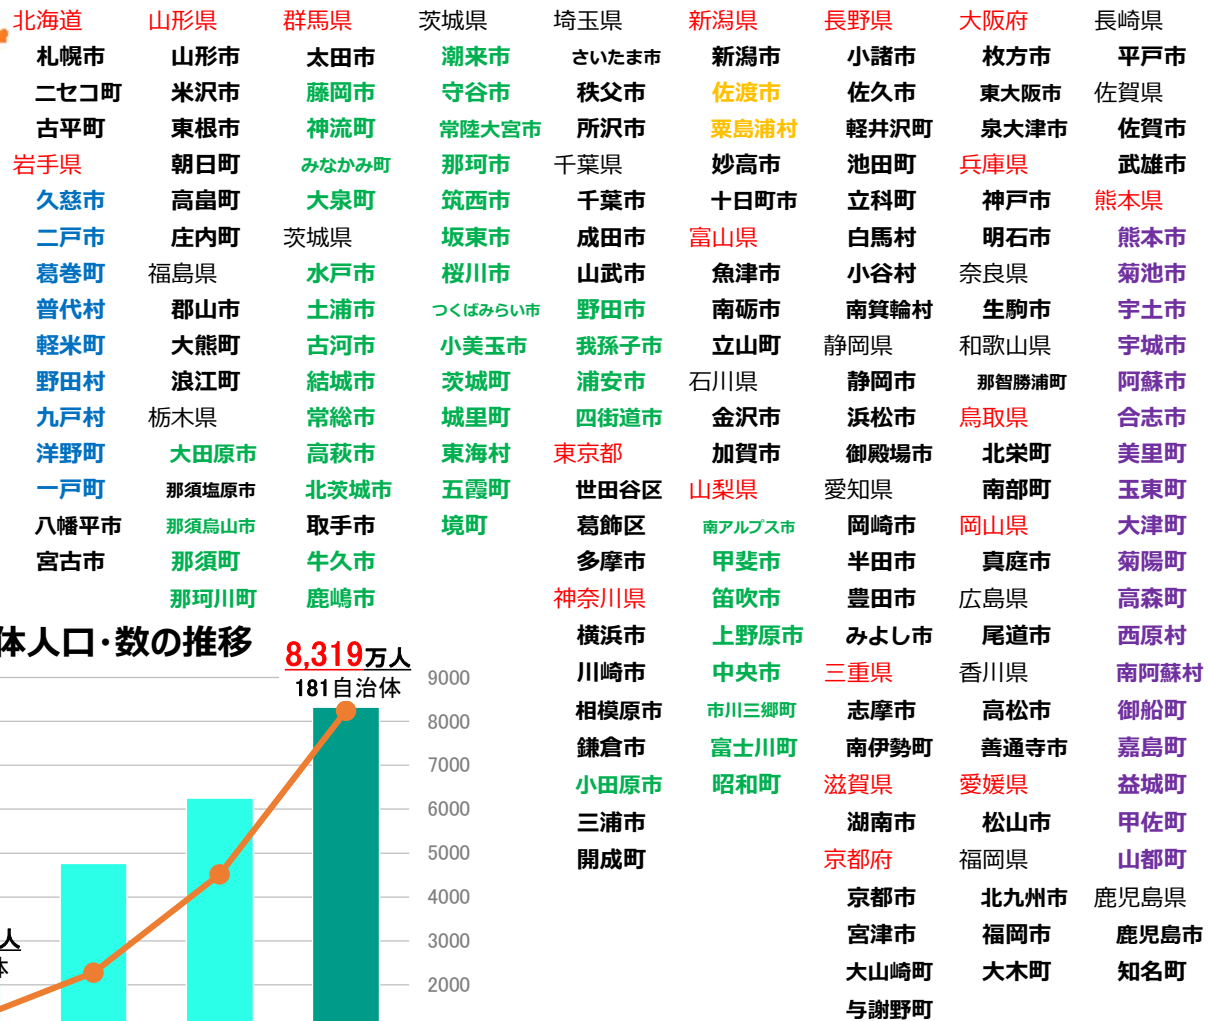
北海道
札幌市
ニセコ町
古平町
岩手県
久慈市
二戸市
葛巻町
普代村
軽米町
野田村
九戸村
洋野町
一戸町
八幡平市
宮古市

山形県
山形市
米沢市
東根市
朝日町
高畠町
庄内町
福島県
郡山市
大熊町
浪江町
栃木県
大田原市
那須塩原市
那須烏山市
那須町
那珂川町

群馬県
太田市
藤岡市
神流町
みなかみ町
大泉町
茨城県
水戸市
土浦市
古河市
結城市
常総市
高萩市
北茨城市
取手市
牛久市
鹿嶋市

茨城県
潮来市
守谷市
常陸大宮市
那珂市
筑西市
坂東市
桜川市
つくばみらい市
小美玉市
茨城町
城里町
東海村
五霞町
境町

埼玉県
さいたま市
秩父市
所沢市
千葉県
千葉市
成田市
山武市
野田市
我孫子市
浦安市
四街道市
東京都
世田谷区
葛飾区
多摩市
神奈川県
横浜市
川崎市
相模原市
鎌倉市
小田原市
三浦市
開成町

新潟県
新潟市
佐渡市
粟島浦村
妙高市
十日町市
富山県
魚津市
南砺市
立山町
石川県
金沢市
加賀市
山梨県
南アルプス市
甲斐市
笛吹市
上野原市
中央市
市川三郷町
富士川町
昭和町

長野県
小諸市
佐久市
軽井沢町
池田町
立科町
白馬村
小谷村
南箕輪村
静岡県
静岡市
浜松市
御殿場市
愛知県
岡崎市
半田市
豊田市
みよし市
三重県
志摩市
南伊勢町
滋賀県
湖南市
京都府
京都市
宮津市
大山崎町
与謝野町

大阪府
枚方市
東大阪市
泉大津市
兵庫県
神戸市
明石市
奈良県
生駒市
和歌山県
那智勝浦町
鳥取県
北栄町
南部町
岡山県
真庭市
広島県
尾道市
香川県
高松市
善通寺市
愛媛県
松山市
福岡県
北九州市
福岡市
大木町

長崎県
平戸市
佐賀県
佐賀市
武雄市
熊本県
熊本市
菊池市
宇土市
宇城市
阿蘇市
合志市
美里町
玉東町
大津町
菊陽町
高森町
西原村
南阿蘇村
御船町
嘉島町
益城町
甲佐町
山都町
鹿児島県
鹿児島市
知名町

体人口・数の推移
8,319万人
181自治体
9000
8000
7000
6000
5000
4000
3000
2000
人
体